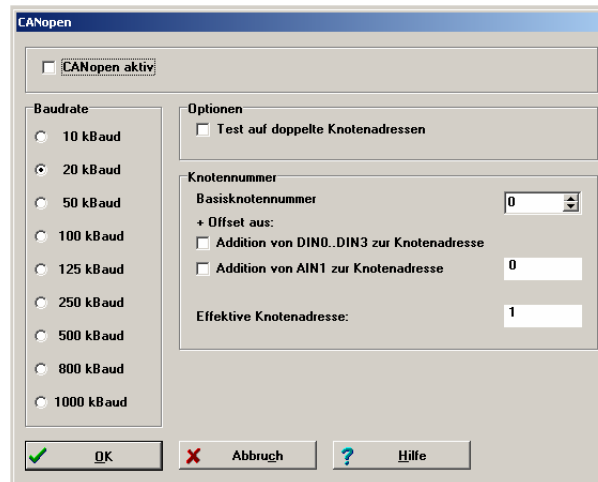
CANopen

CANopen aktiv

Baudrate
10 kBaud
20 kBaud
50 kBaud
100 kBaud
125 kBaud
250 kBaud
500 kBaud
800 kBaud
1000 kBaud

Optionen
Test auf doppelte Knotenadressen

Knotennummer
Basisknotennummer
0
+ Offset aus:
Addition von DIN0..DIN3 zur Knotenadresse
Addition von AIN1 zur Knotenadresse
0
Effektive Knotenadresse:
1

OK
Abbruch
Hilfe